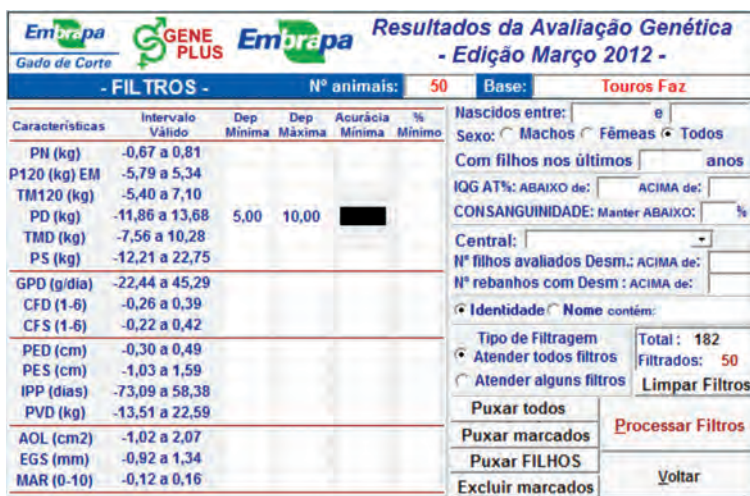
Embrapa
Gado de Corte

GENE PLUS

Embrapa

Resultados da Avaliação Genética
- Edição Março 2012 -

- FILTROS -
Nº animais: 50
Base: Touros Faz

| Características | Intervalo Válido | Dep Mínima | Dep Máxima | Acurácia Mínima | % Mínimo |
|---|---|---|---|---|---|
| PN (kg) | -0,67 a 0,81 | | | | |
| P120 (kg) EM | -5,79 a 5,34 | | | | |
| TM120 (kg) | -5,40 a 7,10 | | | | |
| PD (kg) | -11,86 a 13,68 | 5,00 | 10,00 | | |
| TMD (kg) | -7,56 a 10,28 | | | | |
| PS (kg) | -12,21 a 22,75 | | | | |
| GPD (g/dia) | -22,44 a 45,29 | | | | |
| CFD (1-6) | -0,26 a 0,39 | | | | |
| CFS (1-6) | -0,22 a 0,42 | | | | |
| PED (cm) | -0,30 a 0,49 | | | | |
| PES (cm) | -1,03 a 1,59 | | | | |
| IPP (dias) | -73,09 a 58,38 | | | | |
| PVD (kg) | -13,51 a 22,59 | | | | |
| AOL (cm2) | -1,02 a 2,07 | | | | |
| EGS (mm) | -0,92 a 1,34 | | | | |
| MAR (0-10) | -0,12 a 0,16 | | | | |

Nascidos entre: e
Sexo: Machos Fêmeas Todos
Com filhos nos últimos anos
IQG AT%: ABAIXO de: ACIMA de:
CONSANGUINIDADE: Manter ABAIXO: %
Central:
Nº filhos avaliados Desm.: ACIMA de:
Nº rebanhos com Desm: ACIMA de:
Identidade Nome contém:

Tipo de Filtragem
Atender todos filtros
Atender alguns filtros

Total: 182
Filtrados: 50
Limpar Filtros

Puxar todos
Puxar marcados
Puxar FILHOS
Excluir marcados

Processar Filtros
Voltar